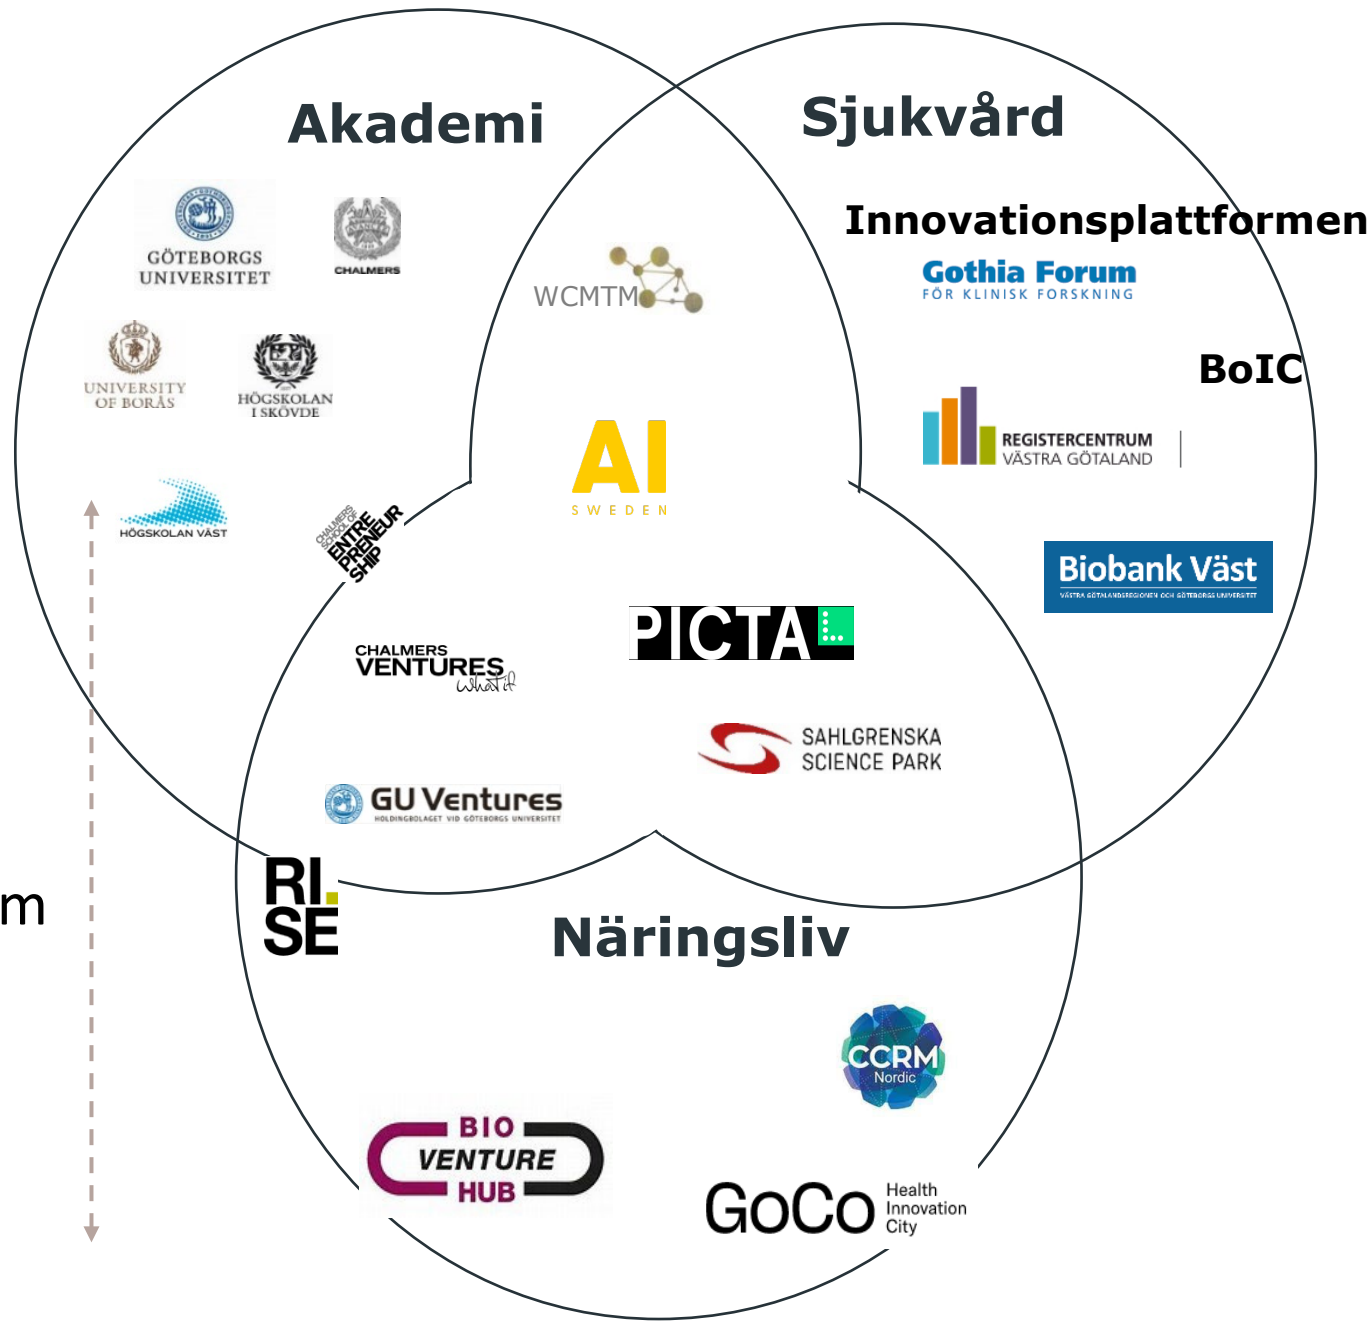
Akademi

Sjukvård

Innovationsplattformen

Gothia Forum
FÖR KLINISK FORSKNING

BoIC

GÖTEBORGS UNIVERSITET

CHALMERS

WCMTM

UNIVERSITY OF BORÅS

HÖGSKOLAN I SKÖVDE

AI
SWEDEN

REGISTERCENTRUM VÄSTRA GÖTALAND

HÖGSKOLAN VÄST

CHALMERS SCHOOL OF ENTREPRENEURSHIP

Biobank Väst
VÄSTRA GÖTALANDSREGIONEN OCH GÖTEBORGS UNIVERSITET

PICTA

CHALMERS VENTURES what if

SAHLGRENSKA SCIENCE PARK

GU Ventures
HOLDINGBOLAGET VID GÖTEBORGS UNIVERSITET

RI. SE

m

Näringsliv

CCRM Nordic

BIO VENTURE HUB

GoCo Health Innovation City